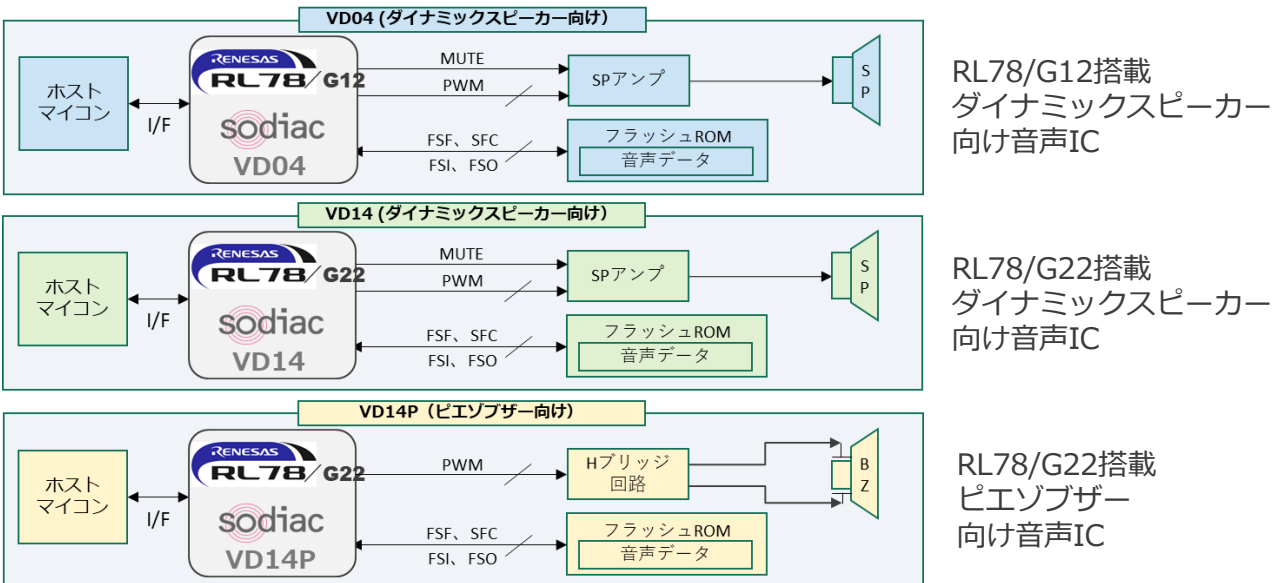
VD04 (ダイナミックスピーカー向け)

ホストマイコン

I/F

RENESAS RL78/G12

sodiac

VD04

MUTE

PWM

SPアンプ

S P

FSF、SFC

FSI、FSO

フラッシュROM

音声データ

RL78/G12搭載
ダイナミックスピーカー
向け音声IC

VD14 (ダイナミックスピーカー向け)

ホストマイコン

I/F

RENESAS RL78/G22

sodiac

VD14

MUTE

PWM

SPアンプ

S P

FSF、SFC

FSI、FSO

フラッシュROM

音声データ

RL78/G22搭載
ダイナミックスピーカー
向け音声IC

VD14P（ピエゾブザー向け）

ホストマイコン

I/F

RENESAS RL78/G22

sodiac

VD14P

PWM

Hブリッジ回路

B Z

FSF、SFC

FSI、FSO

フラッシュROM

音声データ

RL78/G22搭載
ピエゾブザー
向け音声IC